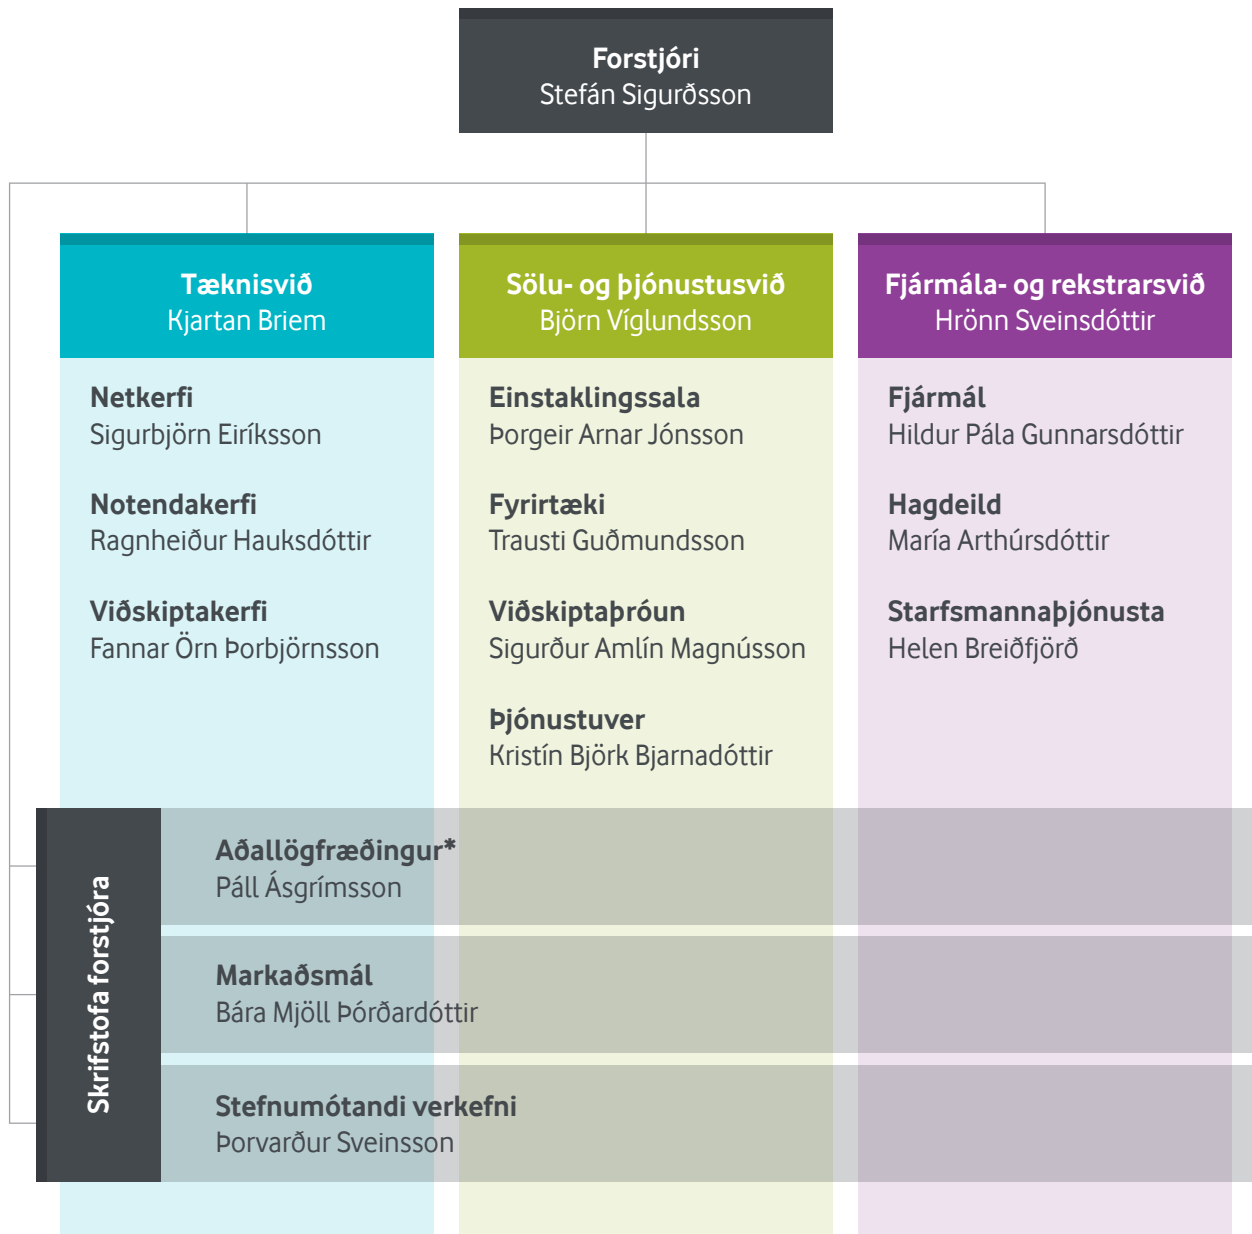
Forstjóri
Stefán Sigurðsson

Tæknisvið
Kjartan Briem

Netkerfi
Sigurbjörn Eiríksson

Notendakerfi
Ragnheiður Hauksdóttir

Viðskiptakerfi
Fannar Örn Þorbjörnsson

Sölu- og þjónustusvið
Björn Víglundsson

Einstaklingssala
Þorgeir Arnar Jónsson

Fyrirtæki
Trausti Guðmundsson

Viðskiptaþróun
Sigurður Amlín Magnússon

Þjónustuver
Kristín Björk Bjarnadóttir

Fjármála- og rekstrarsvið
Hrönn Sveinsdóttir

Fjármál
Hildur Pála Gunnarsdóttir

Hagdeild
María Arthúrsdóttir

Starfsmannaþjónusta
Helen Breiðfjörð

Skrifstofa forstjóra

Aðallögfræðingur*
Páll Ásgrímsson

Markaðsmál
Bára Mjöll Þórðardóttir

Stefnumótandi verkefni
Þorvarður Sveinsson